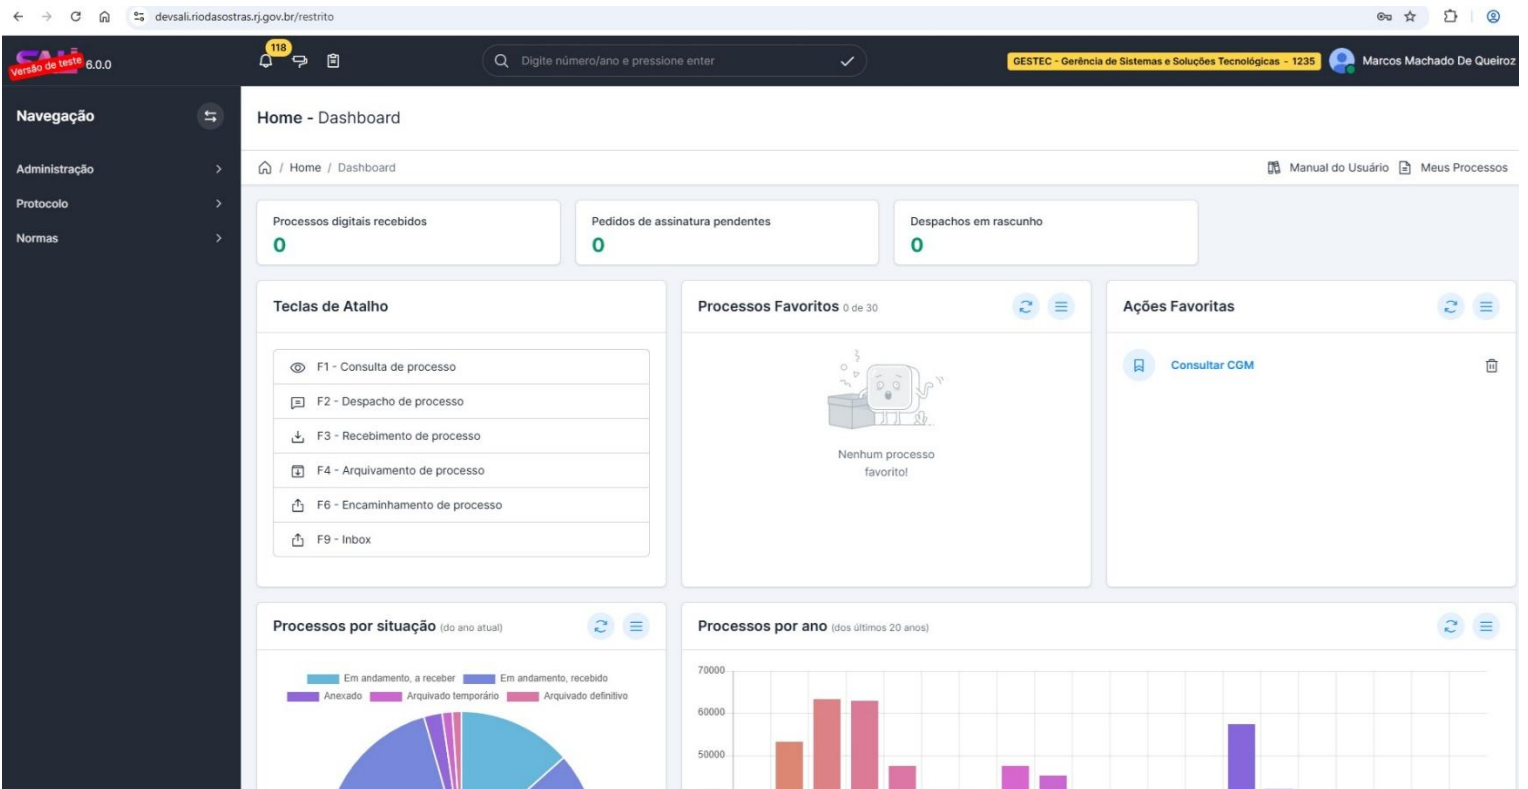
devsali.riodasostras.rj.gov.br/restrito

Versão de teste 6.0.0

118

Digite número/ano e pressione enter

GESTEC - Gerência de Sistemas e Soluções Tecnológicas - 1235

Marcos Machado De Queiroz

Navegação

Administração

Protocolo

Normas

Home - Dashboard

Home / Dashboard

Manual do Usuário

Meus Processos

Processos digitais recebidos
0

Pedidos de assinatura pendentes
0

Despachos em rascunho
0

Teclas de Atalho

F1 - Consulta de processo

F2 - Despacho de processo

F3 - Recebimento de processo

F4 - Arquivamento de processo

F6 - Encaminhamento de processo

F9 - Inbox

Processos Favoritos 0 de 30

Nenhum processo favorito!

Ações Favoritas

Consultar CGM

Processos por situação (do ano atual)

Em andamento, a receber
Em andamento, recebido
Anexado
Arquivado temporário
Arquivado definitivo

Processos por ano (dos últimos 20 anos)

70000
60000
50000